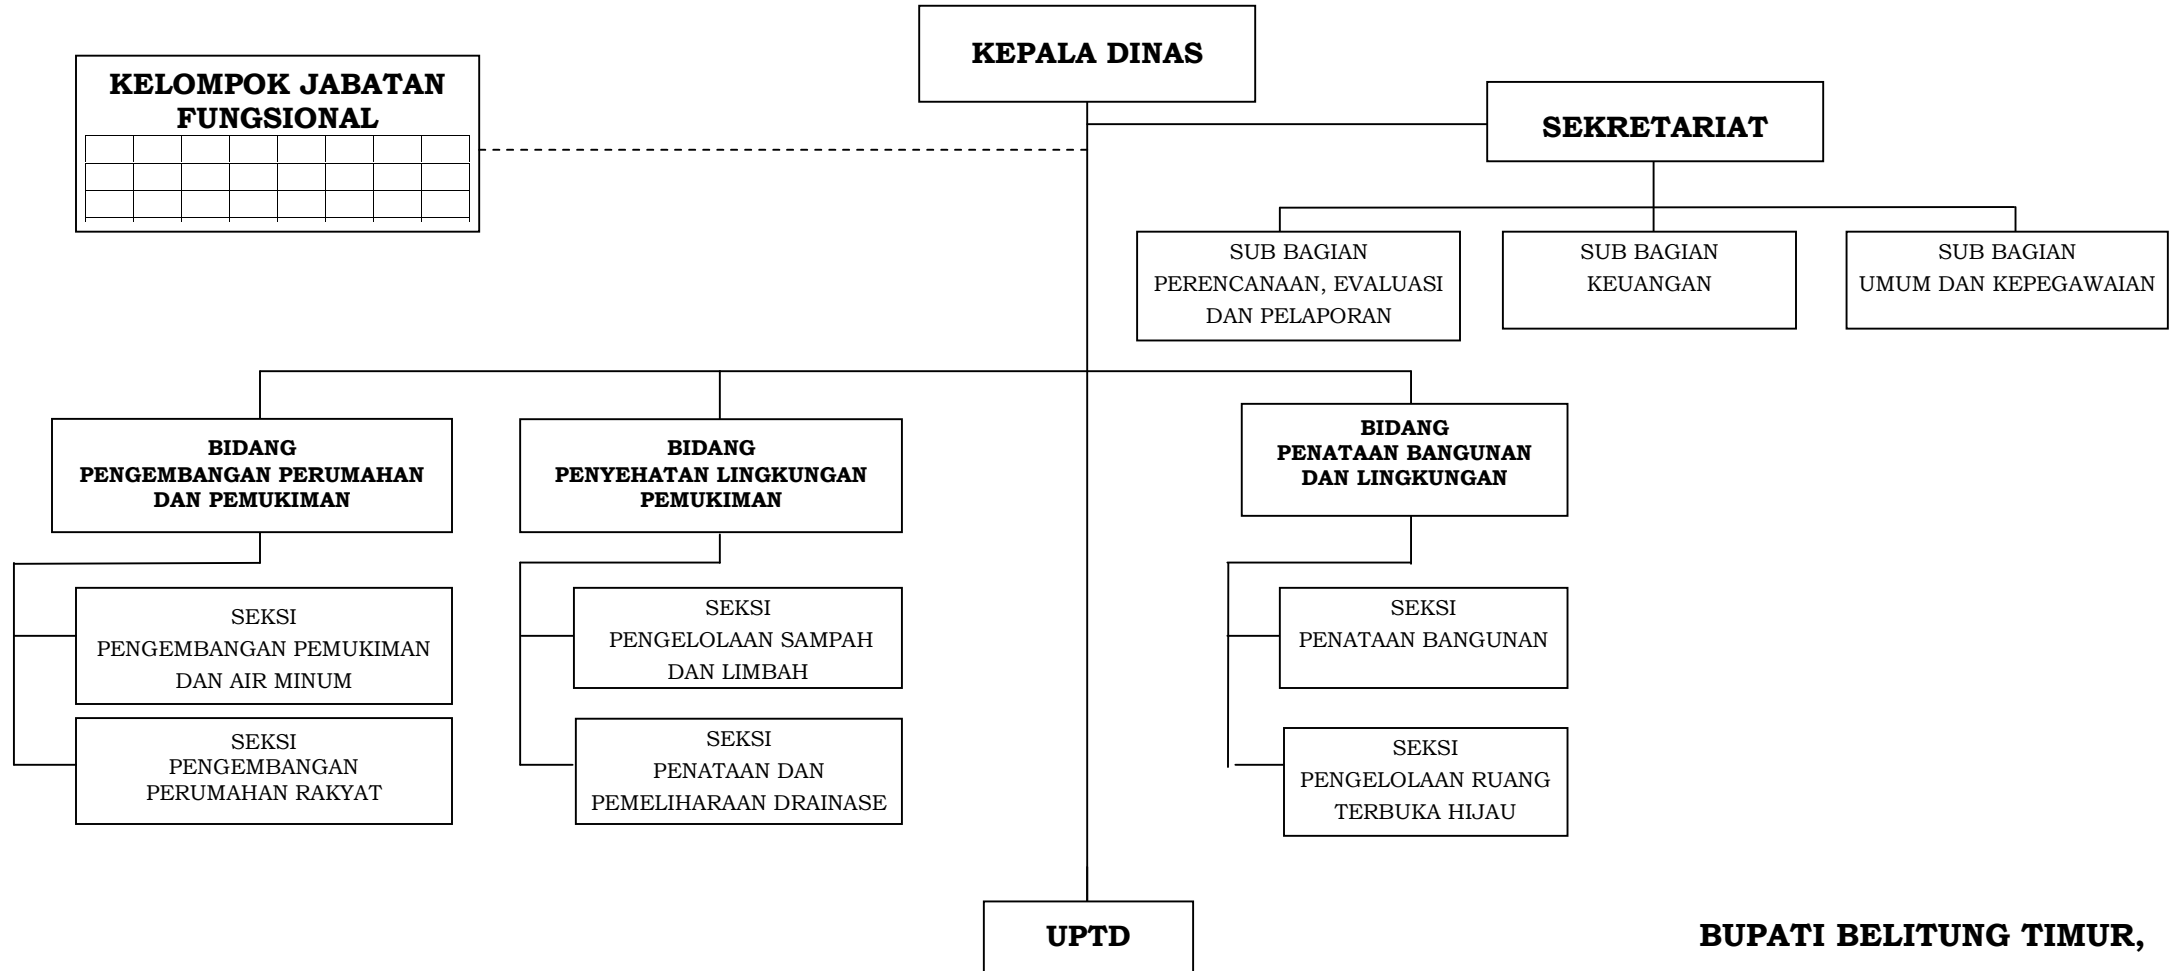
KEPALA DINAS

KELOMPOK JABATAN FUNGSIONAL

SEKRETARIAT

SUB BAGIAN PERENCANAAN, EVALUASI DAN PELAPORAN

SUB BAGIAN KEUANGAN

SUB BAGIAN UMUM DAN KEPEGAWAIAN

BIDANG PENGEMBANGAN PERUMAHAN DAN PEMUKIMAN

SEKSI PENGEMBANGAN PEMUKIMAN DAN AIR MINUM

SEKSI PENGEMBANGAN PERUMAHAN RAKYAT

BIDANG PENYEHATAN LINGKUNGAN PEMUKIMAN

SEKSI PENGELOLAAN SAMPAH DAN LIMBAH

SEKSI PENATAAN DAN PEMELIHARAAN DRAINASE

BIDANG PENATAAN BANGUNAN DAN LINGKUNGAN

SEKSI PENATAAN BANGUNAN

SEKSI PENGELOLAAN RUANG TERBUKA HIJAU

UPTD

BUPATI BELITUNG TIMUR,